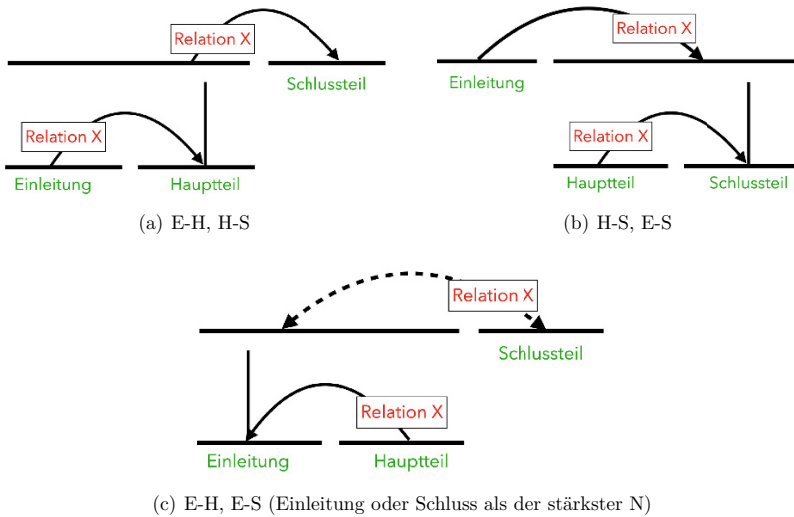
Relation X

Schlussteil

Relation X

Einleitung

Hauptteil

(a) E-H, H-S

Relation X

Einleitung

Relation X

Hauptteil

Schlussteil

(b) H-S, E-S

Relation X

Schlussteil

Relation X

Einleitung

Hauptteil

(c) E-H, E-S (Einleitung oder Schluss als der stärkster N)